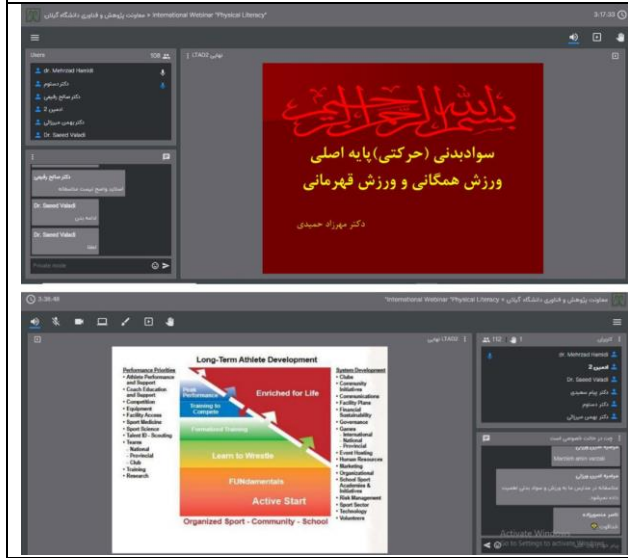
معاونت پژوهش و فناوری دانشگاه گیلان • International Webinar "Physical Literacy"

3:17:33

Users 108

dr. Mehrzad Hamidi
دکتر دستوم
دکتر صالح رفیعی
حسین ع
دکتر بهمن میرزائی
Dr. Saeed Valadi

دکتر صالح رفیعی
اسلاید واضح نیست متاسفانه
Dr. Saeed Valadi
ادامه بدین
Dr. Saeed Valadi
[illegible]

Private mode

LTAO2 نهایی

بسم الله الرحمن الرحیم
سوادبدنی (حرکتی) پایه اصلی
ورزش همگانی و ورزش قهرمانی
دکتر مهرزاد حمیدی

3:36:48

"International Webinar "Physical Literacy • معاونت پژوهش و فناوری دانشگاه گیلان

LTAO2 نهایی

Long-Term Athlete Development

Performance Priorities
• Athlete Performance and Support
• Coach Education and Support
• Competition
• Equipment
• Facility Access
• Sport Medicine
• Sport Science
• Talent ID - Scouting
• Teams
- National
- Provincial
- Club
• Training
• Research

Peak Performance
Training to Compete
Enriched for Life
Formalized Training
Learn to Wrestle
FUNdamentals
Active Start

System Development
• Clubs
• Community Initiatives
• Communications
• Facility Plans
• Financial Sustainability
• Governance
• Games
- International
- National
- Provincial
• Event Hosting
• Human Resources
• Marketing
• Organizational
• School Sport Academies & Initiatives
• Risk Management
• Sport Sector
• Technology
• Volunteers

Organized Sport - Community - School

کاربران 112 1

dr. Mehrzad Hamidi
حسین ع
Dr. Saeed Valadi
دکتر پیام سعیدی
دکتر دستوم
دکتر بهمن میرزائی

چت در حالت خصوصی است

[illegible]
Maryam amin vaziri
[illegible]
متاسفانه در مدارس ما به ورزش و سواد بدنی اهمیت داده نمیشود
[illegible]
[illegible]

Activate Windows
Go to Settings to activate Windows.